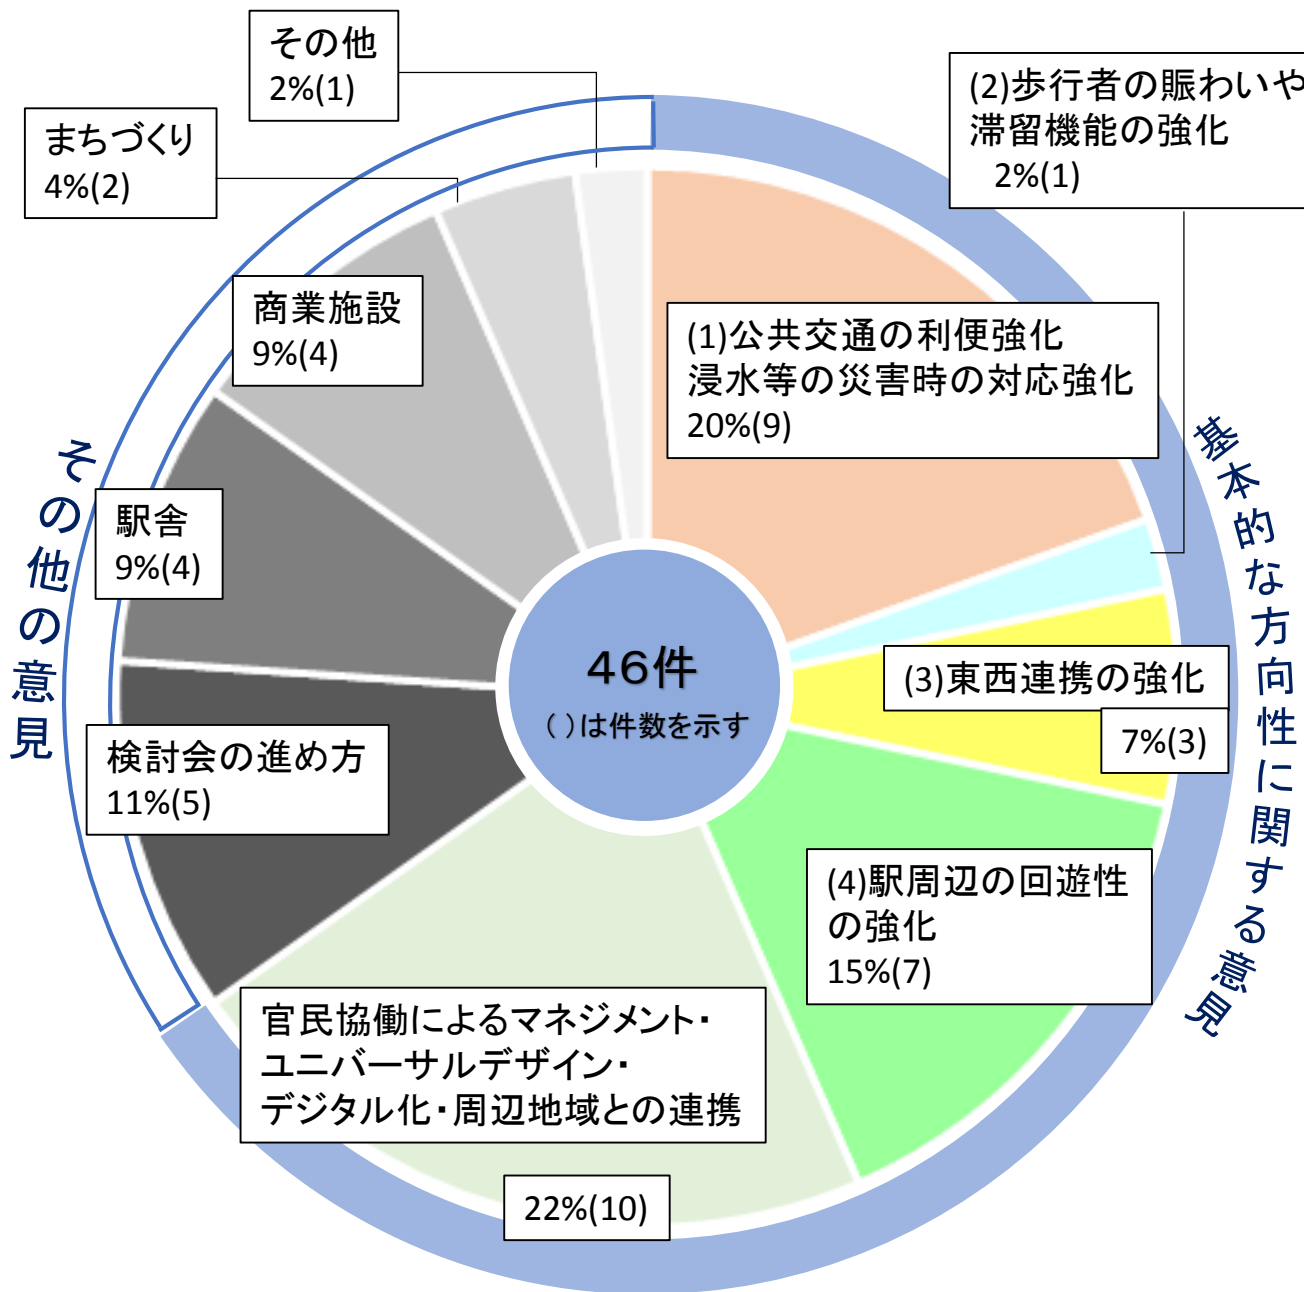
その他
2%(1)

(2)歩行者の賑わいや
滞留機能の強化
2%(1)

まちづくり
4%(2)

商業施設
9%(4)

(1)公共交通の利便強化
浸水等の災害時の対応強化
20%(9)

基本的な方向性に関する意見

その他の意見

駅舎
9%(4)

46件
( )は件数を示す

(3)東西連携の強化
7%(3)

検討会の進め方
11%(5)

(4)駅周辺の回遊性の強化
15%(7)

官民協働によるマネジメント・
ユニバーサルデザイン・
デジタル化・周辺地域との連携

22%(10)